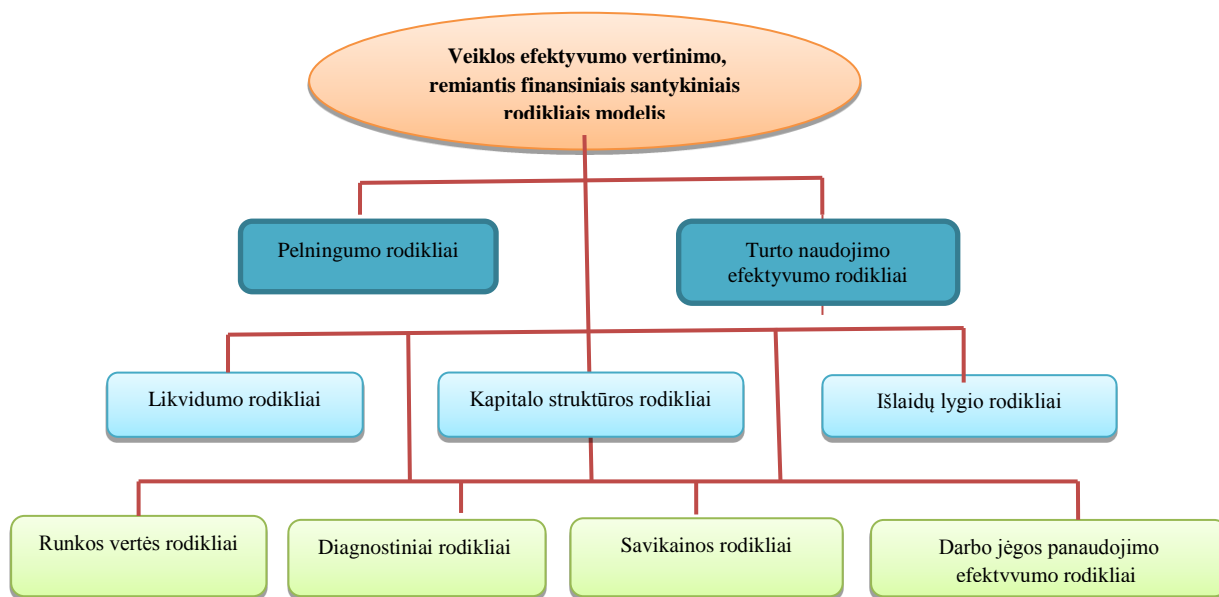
Veiklos efektyvumo vertinimo, remiantis finansiniais santykiniais rodikliais modelis

Pelningumo rodikliai

Turto naudojimo efektyvumo rodikliai

Likvidumo rodikliai

Kapitalo struktūros rodikliai

Išlaidų lygio rodikliai

Runkos vertės rodikliai

Diagnostiniai rodikliai

Savikainos rodikliai

Darbo jėgos panaudojimo efektyvumo rodikliai